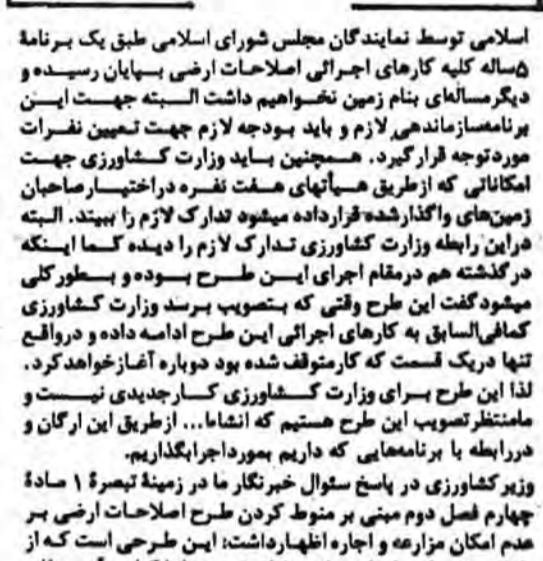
اسلامی توسط نمایندگان مجلس شورای اسلامی طبق یک برنامه ۵ساله کلیه کارهای اجرائی اصلاحات ارضی بپایان رسیده و دیگر مسألهای بنام زمین نخواهیم داشت البته جهت این برنامهسازماندهی لازم و باید بودجه لازم جهت تعیین نفرات موردتوجه قرارگیرد. همچنین باید وزارت کشاورزی جهت امکاناتی که ازطریق هیأتهای هفت نفره دراختیار صاحبان زمینهای واگذارشده قرارداده میشود تدارک لازم را ببیند. البته دراین رابطه وزارت کشاورزی تدارک لازم را دیده کما اینکه درگذشته هم درمقام اجرای این طرح بوده و بطورکلی میشودگفت این طرح وقتی که بتصویب برسد وزارت کشاورزی کمافیالسابق به کارهای اجرائی این طرح ادامه داده و درواقع تنها دریک قسمت که کارمتوقف شده بود دوباره آغازخواهدکرد. لذا این طرح برای وزارت کشاورزی کارجدیدی نیست و مامنتظرتصویب این طرح هستیم که انشاء... ازطریق این ارگان و دررابطه با برنامههایی که داریم بموقعاجرابگذاریم.
وزیرکشاورزی در پاسخ سئوال خبرنگار ما در زمینهٔ تبصرهٔ ۱ مادهٔ چهارم فصل دوم مبتنی بر منوط کردن طرح اصلاحات ارضی بر عدم امکان مزارعه و اجاره اظهارداشت: این طرحی است که از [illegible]